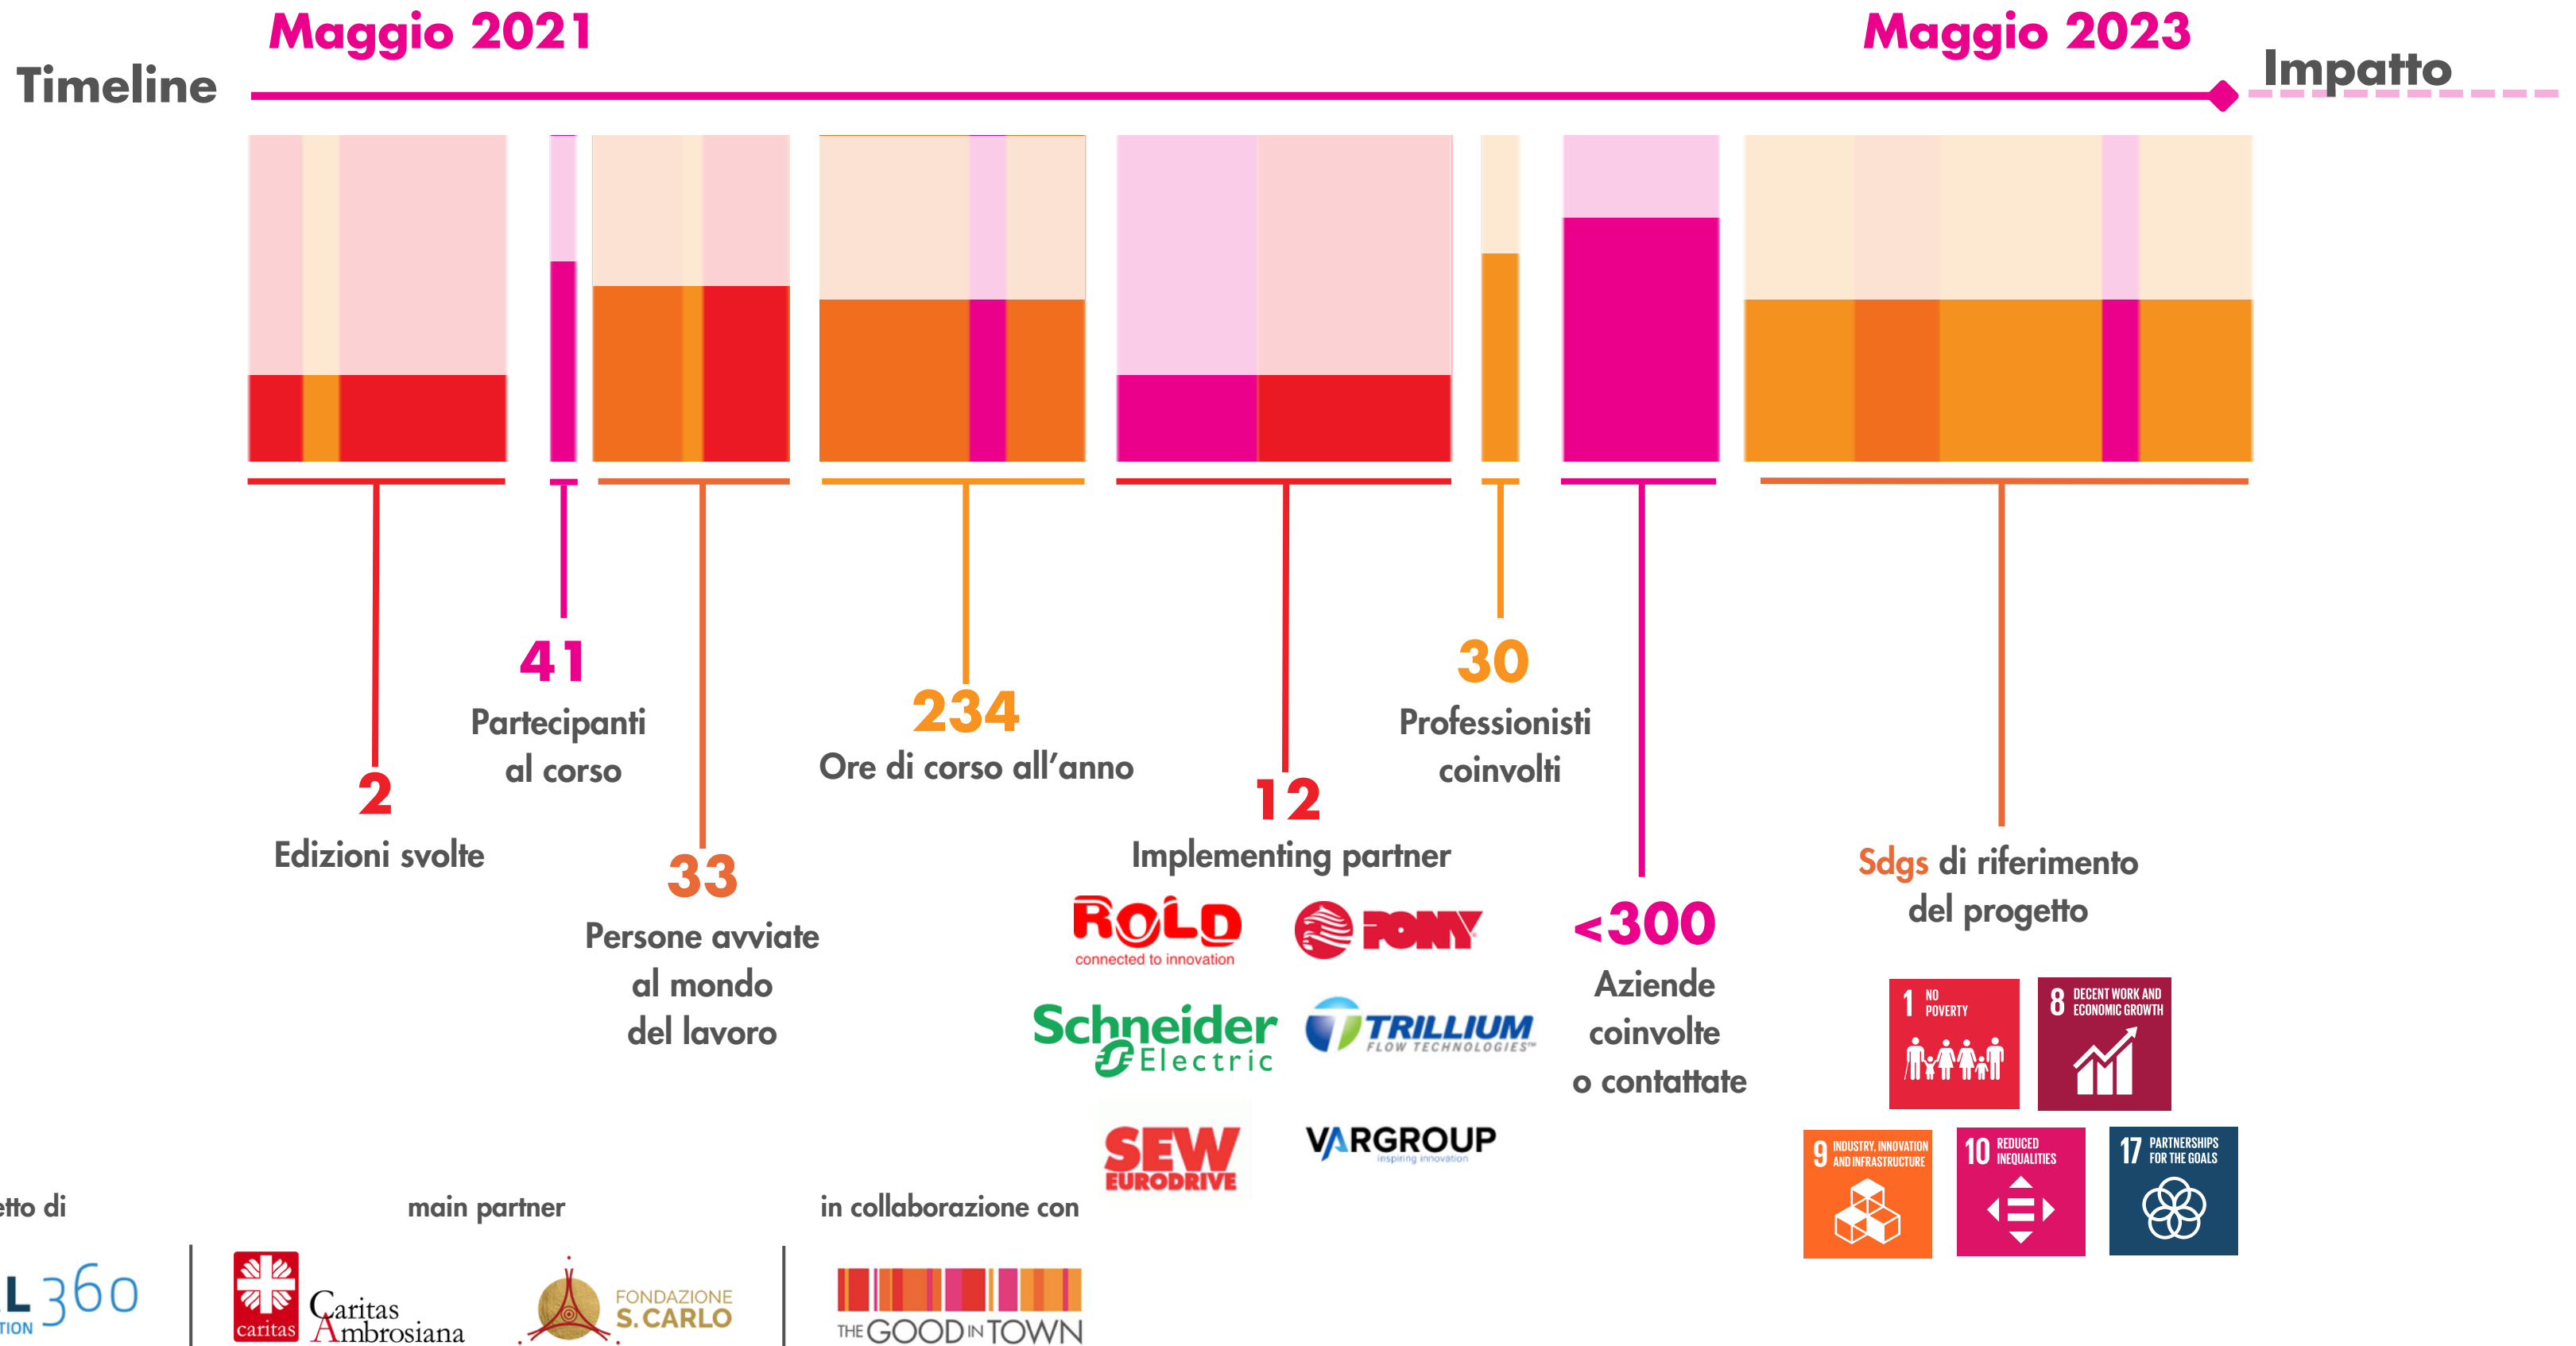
Maggio 2021

Maggio 2023

Timeline

Impatto

2
Edizioni svolte

41
Partecipanti al corso

33
Persone avviate al mondo del lavoro

234
Ore di corso all'anno

12
Implementing partner

ROLD connected to innovation

PONY

Schneider Electric

TRILLIUM FLOW TECHNOLOGIES

SEW EURODRIVE

VARGROUP inspiring innovation

30
Professionisti coinvolti

<300
Aziende coinvolte o contattate

Sdgs di riferimento del progetto

1 NO POVERTY

8 DECENT WORK AND ECONOMIC GROWTH

9 INDUSTRY, INNOVATION AND INFRASTRUCTURE

10 REDUCED INEQUALITIES

17 PARTNERSHIPS FOR THE GOALS

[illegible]tto di

L 360
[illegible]TION

main partner

caritas Caritas Ambrosiana

FONDAZIONE S.CARLO

in collaborazione con

THE GOOD IN TOWN